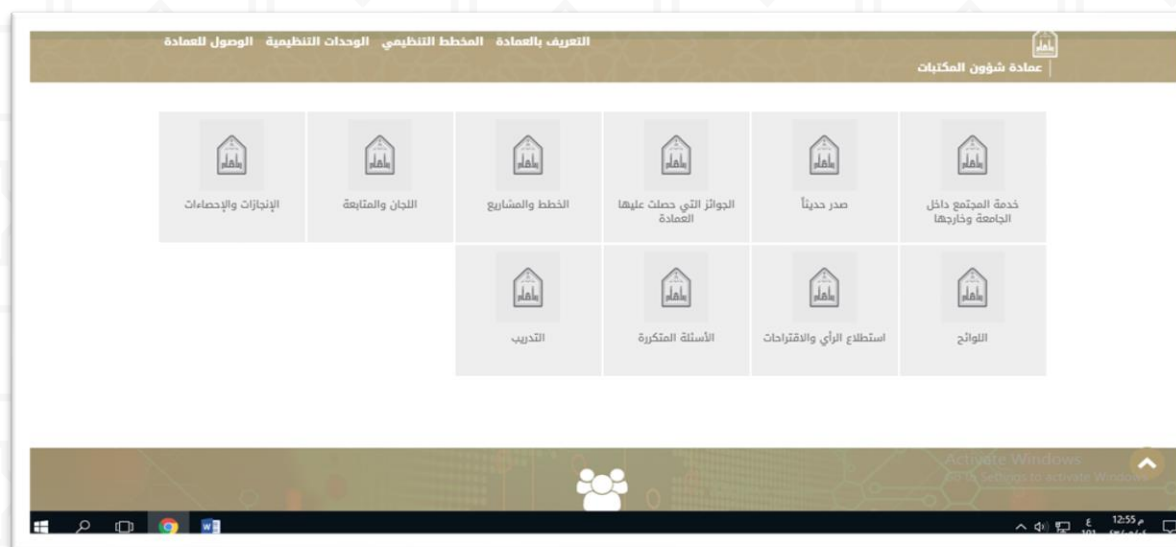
عمادة شؤون المكتبات

التعريف بالعمادة المخطط التنظيمي الوحدات التنظيمية الوصول للعمادة

خدمة المجتمع داخل الجامعة وخارجها

صدر حديثاً

الجوائز التي حصلت عليها العمادة

الخطط والمشاريع

اللجان والمتابعة

الإنجازات والإحصاءات

اللوائح

استطلاع الرأي والاقتراحات

الأسئلة المتكررة

التدريب

Activate Windows
Go to Settings to activate Windows.

12:55 م